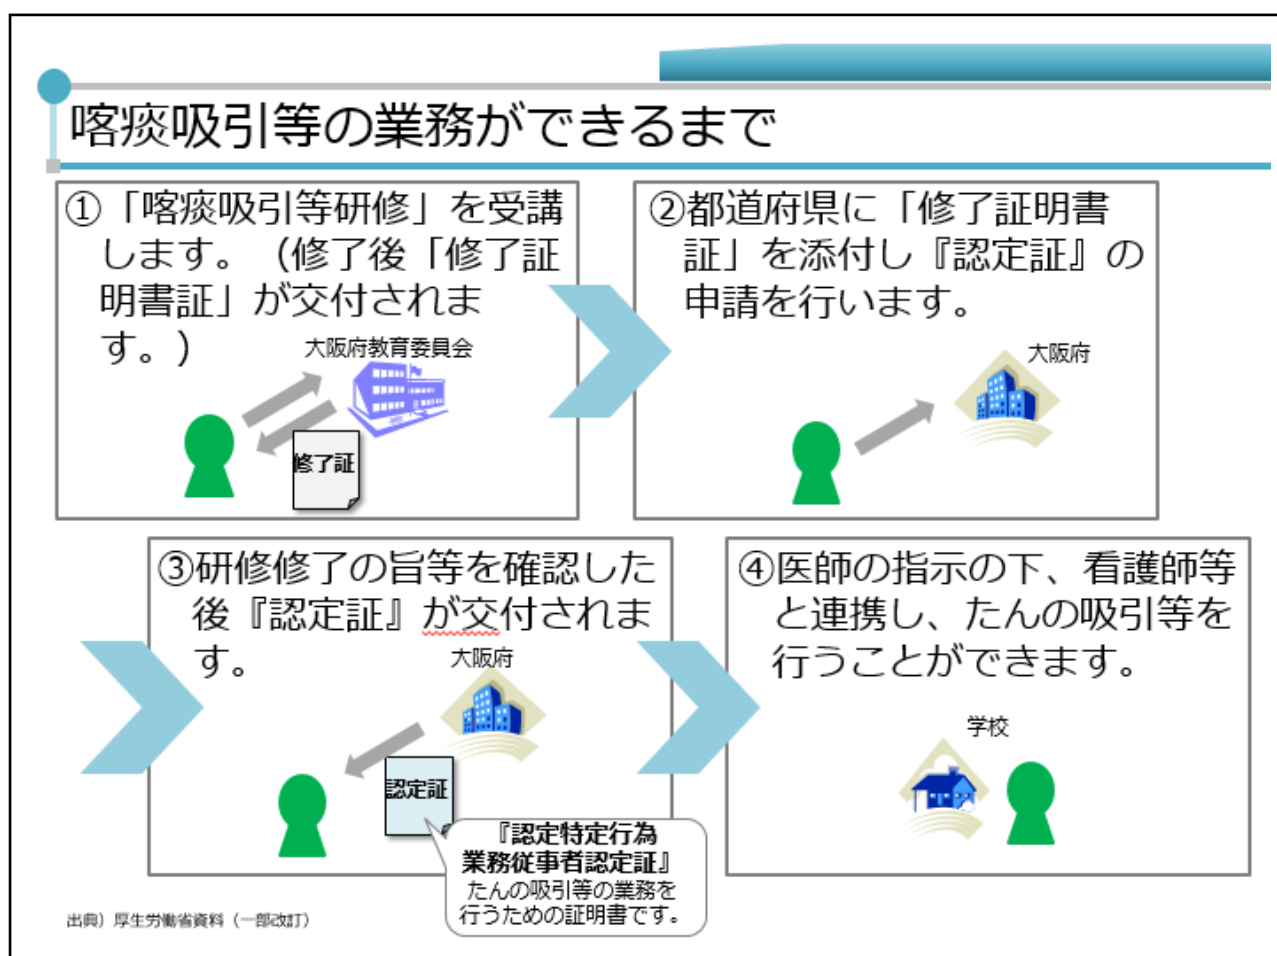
喀痰吸引等の業務ができるまで

①「喀痰吸引等研修」を受講します。（修了後「修了証明書証」が交付されます。）

大阪府教育委員会

修了証

②都道府県に「修了証明書証」を添付し『認定証』の申請を行います。

大阪府

③研修修了の旨等を確認した後『認定証』が交付されます。

大阪府

認定証

『認定特定行為業務従事者認定証』
たんの吸引等の業務を行うための証明書です。

④医師の指示の下、看護師等と連携し、たんの吸引等を行うことができます。

学校

出典）厚生労働省資料（一部改訂）